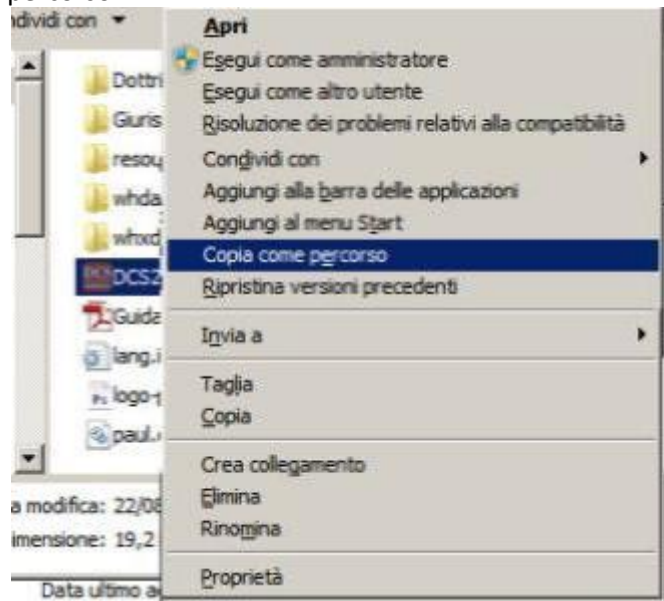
ndividi con ▾

Dottri
Giuris
resou
whda
whxd
DCSZ
Guida
lang.i
logo-1
paul.

a modifica: 22/08
imensione: 19,2

Data ultimo a

Apri
Esegui come amministratore
Esegui come altro utente
Risoluzione dei problemi relativi alla compatibilità
Condividi con
Aggiungi alla barra delle applicazioni
Aggiungi al menu Start
Copia come percorso
Ripristina versioni precedenti
Invia a
Taglia
Copia
Crea collegamento
Elimina
Rinomina
Proprietà